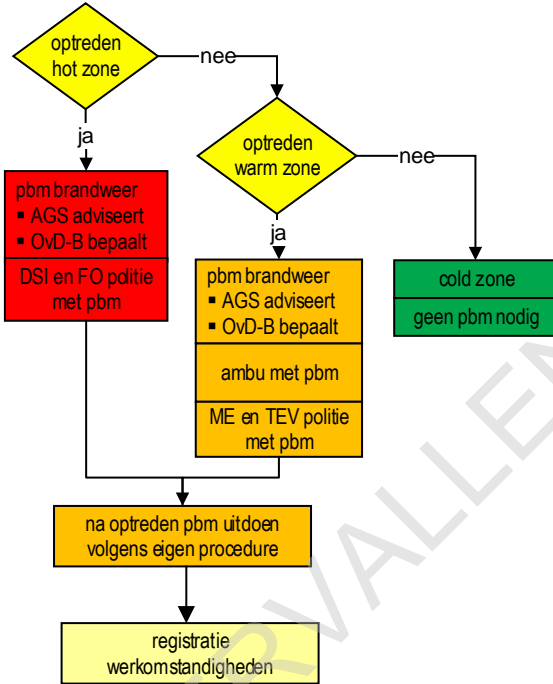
optreden hot zone

nee

ja

optreden warm zone

nee

ja

pbm brandweer
▪ AGS adviseert
▪ OvD-B bepaalt

DSI en FO politie met pbm

pbm brandweer
▪ AGS adviseert
▪ OvD-B bepaalt

ambu met pbm

ME en TEV politie met pbm

cold zone

geen pbm nodig

na optreden pbm uitdoen volgens eigen procedure

registratie werkomstandigheden

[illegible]RVALLEN